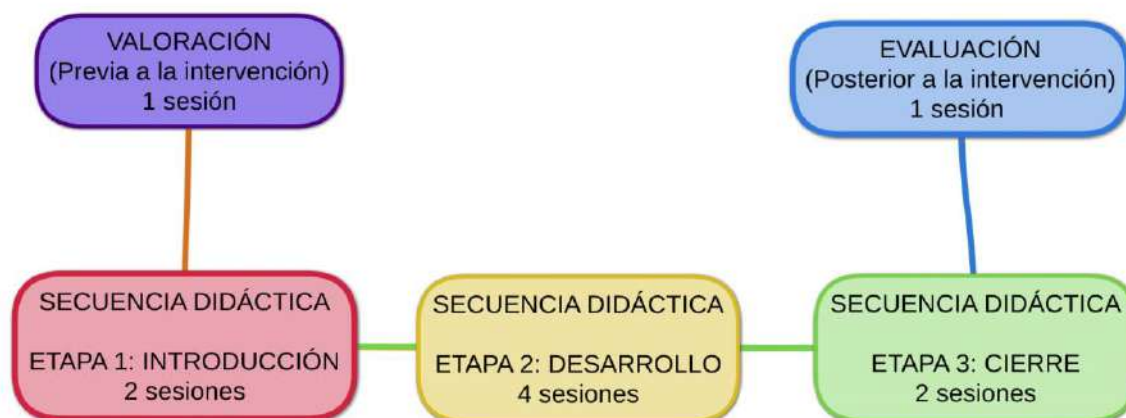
VALORACIÓN
(Previa a la intervención)
1 sesión

EVALUACIÓN
(Posterior a la intervención)
1 sesión

SECUENCIA DIDÁCTICA

ETAPA 1: INTRODUCCIÓN
2 sesiones

SECUENCIA DIDÁCTICA

ETAPA 2: DESARROLLO
4 sesiones

SECUENCIA DIDÁCTICA

ETAPA 3: CIERRE
2 sesiones